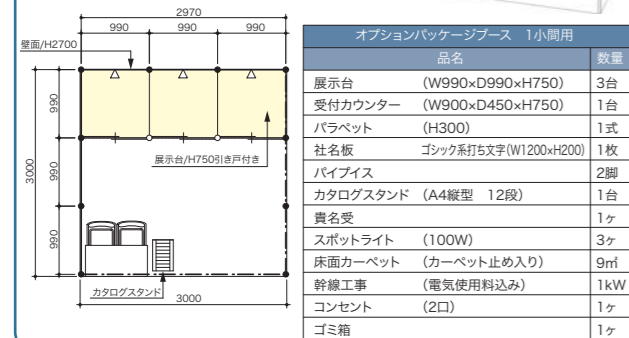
2970
990 990 990
壁面/H2700
990
3000
990
990
展示台/H750引き戸付き
カタログスタンド
3000

| オプションパッケージブース　1小間用 | | |
|---|---|---|
| 品名 | | 数量 |
| 展示台 | (W990×D990×H750) | 3台 |
| 受付カウンター | (W900×D450×H750) | 1台 |
| パラペット | (H300) | 1式 |
| 社名板 | ゴシック系打ち文字(W1200×H200) | 1枚 |
| パイプイス | | 2脚 |
| カタログスタンド | (A4縦型　12段) | 1台 |
| 貴名受 | | 1ヶ |
| スポットライト | (100W) | 3ヶ |
| 床面カーペット | (カーペット止め入り) | 9㎡ |
| 幹線工事 | (電気使用料込み) | 1kW |
| コンセント | (2口) | 1ヶ |
| ゴミ箱 | | 1ヶ |